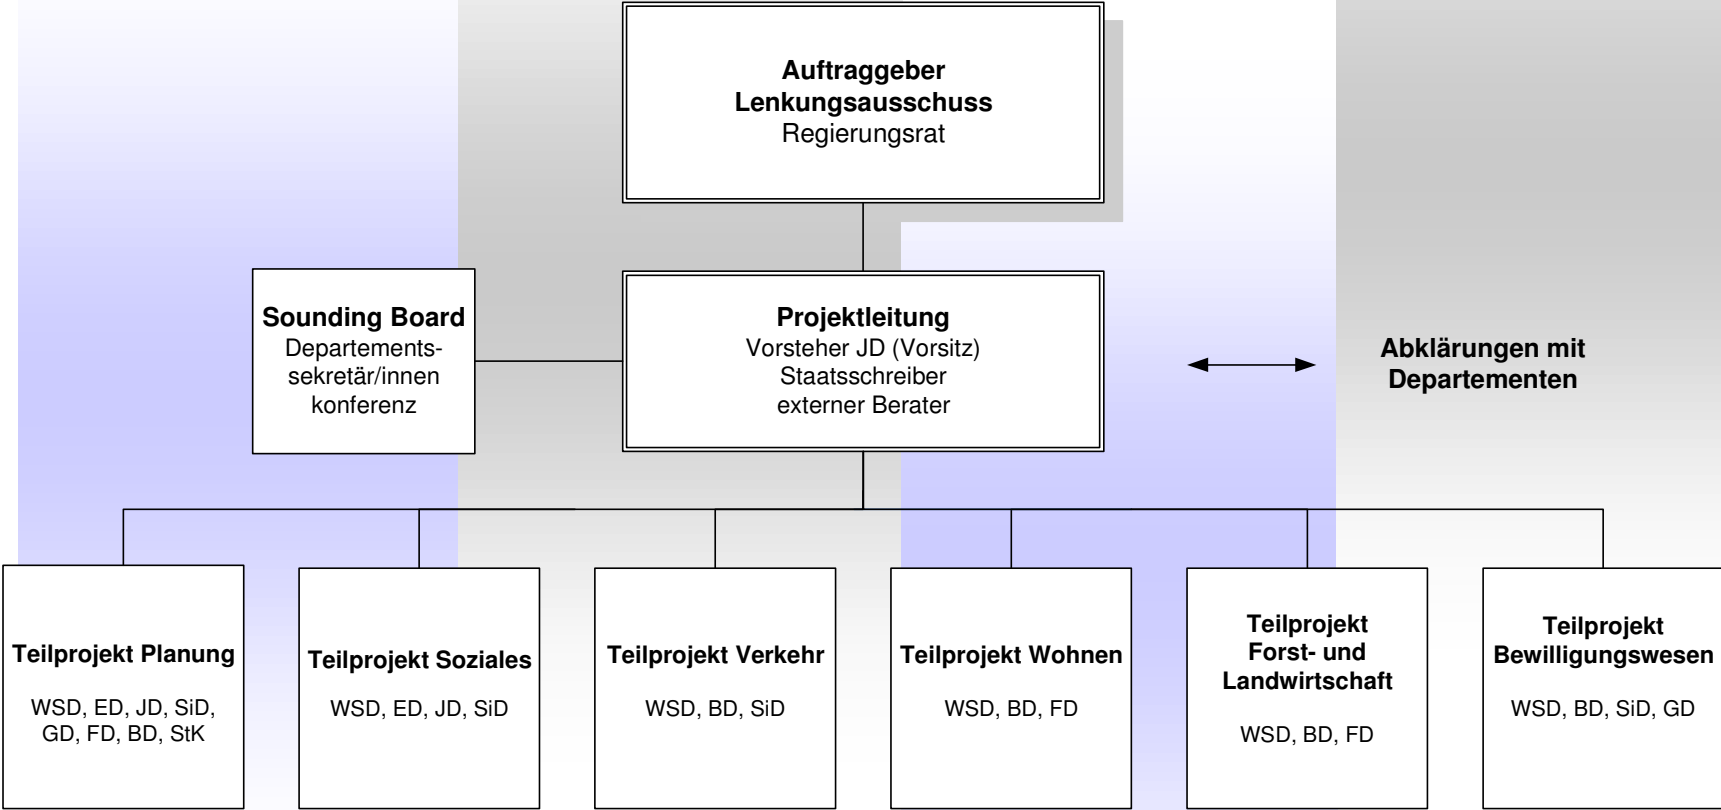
**Auftraggeber**
**Lenkungsausschuss**
Regierungsrat

**Sounding Board**
Departementssekretär/innen konferenz

**Projektleitung**
Vorsteher JD (Vorsitz)
Staatsschreiber
externer Berater

**Abklärungen mit Departementen**

**Teilprojekt Planung**
WSD, ED, JD, SiD, GD, FD, BD, StK

**Teilprojekt Soziales**
WSD, ED, JD, SiD

**Teilprojekt Verkehr**
WSD, BD, SiD

**Teilprojekt Wohnen**
WSD, BD, FD

**Teilprojekt Forst- und Landwirtschaft**
WSD, BD, FD

**Teilprojekt Bewilligungswesen**
WSD, BD, SiD, GD